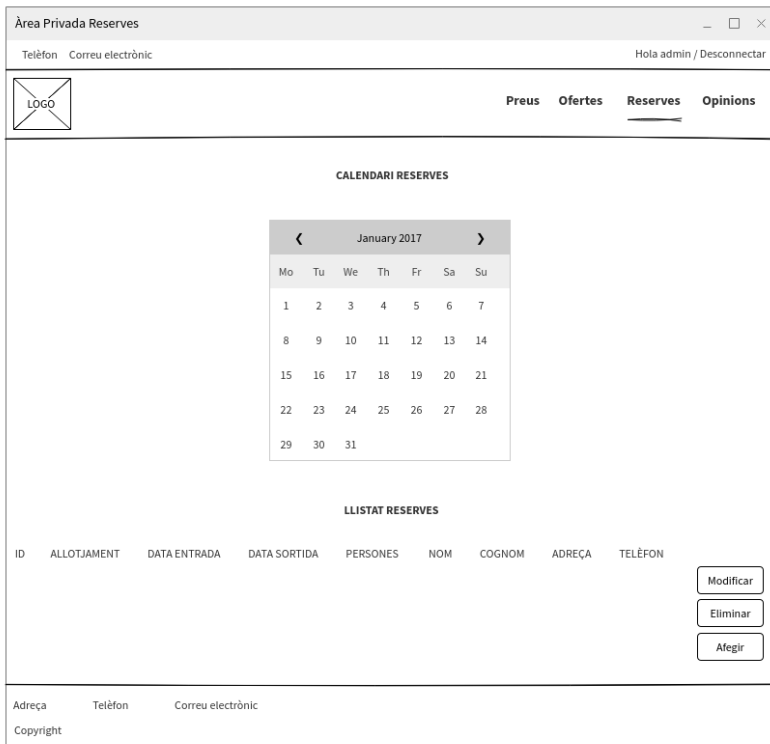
Àrea Privada Reserves

Telèfon Correu electrònic

Hola admin / Desconnectar

LOGO

Preus Ofertes Reserves Opinions

CALENDARI RESERVES

❮ January 2017 ❯

| Mo | Tu | We | Th | Fr | Sa | Su |
|---|---|---|---|---|---|---|
| 1 | 2 | 3 | 4 | 5 | 6 | 7 |
| 8 | 9 | 10 | 11 | 12 | 13 | 14 |
| 15 | 16 | 17 | 18 | 19 | 20 | 21 |
| 22 | 23 | 24 | 25 | 26 | 27 | 28 |
| 29 | 30 | 31 | | | | |

LLISTAT RESERVES

| ID | ALLOTJAMENT | DATA ENTRADA | DATA SORTIDA | PERSONES | NOM | COGNOM | ADREÇA | TELÈFON |
|---|---|---|---|---|---|---|---|---|

Modificar

Eliminar

Afegir

Adreça Telèfon Correu electrònic

Copyright